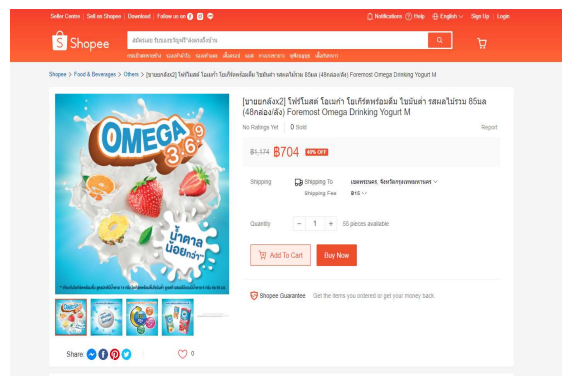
Seller Centre | Sell on Shopee | Download | Follow us on

Notifications ? Help English Sign Up | Login

Shopee

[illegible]

Shopee > Food & Beverages > Others > [ขายยกลัง x2] โฟร์โมสต์ โอเมก้า โยเกิร์ตพร้อมดื่ม ใขมันต่ำ รสผลไม้รวม 85มล (48กล่อง/ลัง) Foremost Omega Drinking Yogurt M

OMEGA 3 6 9

น้ำตาลน้อยกว่า*

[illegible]

[ขายยกลัง x2] โฟร์โมสต์ โอเมก้า โยเกิร์ตพร้อมดื่ม ใขมันต่ำ รสผลไม้รวม 85มล (48กล่อง/ลัง) Foremost Omega Drinking Yogurt M

No Ratings Yet | 0 Sold

Report

฿1,174 ฿704 40% OFF

Shipping

Shipping To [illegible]

Shipping Fee ฿0

Quantity − 1 + 55 pieces available

Add To Cart

Buy Now

Shopee Guarantee Get the items you ordered or get your money back.

Share

0